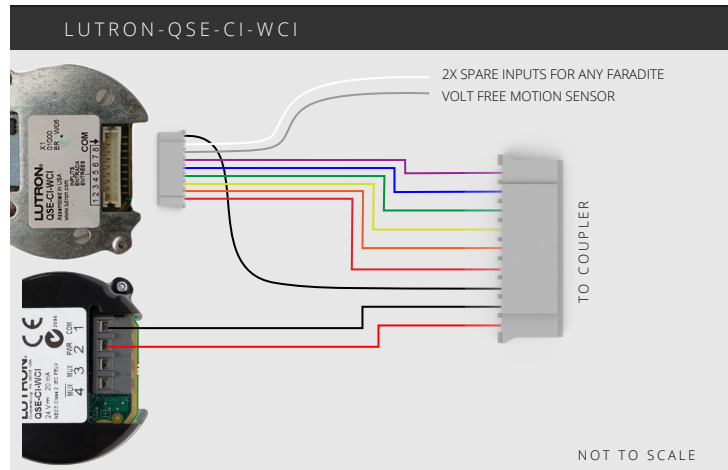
LUTRON-QSE-CI-WCI

2X SPARE INPUTS FOR ANY FARADITE

VOLT FREE MOTION SENSOR

TO COUPLER

X1
01C00
BR V06
COM
1 2 3 4 5 6 7 8

LUTRON
QSE-CI-WCI
Assembled in USA

LUTRON
QSE-CI-WCI
24 V= 20 mA
NEC® Class 2 / IEC PELV

CE

MUX MUX P/R COM
4 3 2 1

NOT TO SCALE